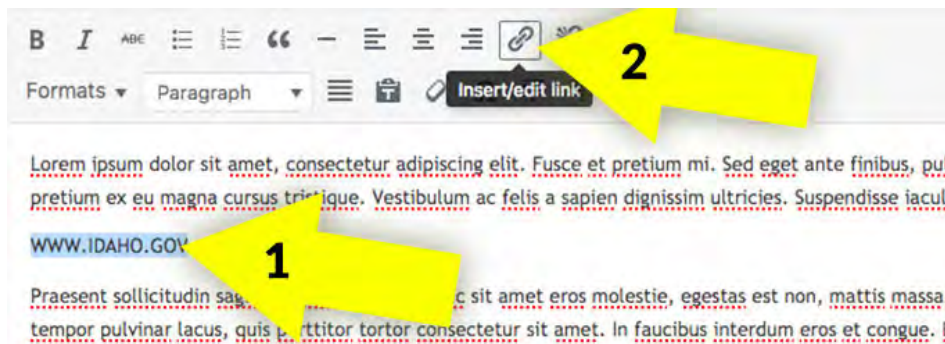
B I ABC

Formats ▾ Paragraph ▾

Insert/edit link

2

Lorem ipsum dolor sit amet, consectetur adipiscing elit. Fusce et pretium mi. Sed eget ante finibus, pul pretium ex eu magna cursus tri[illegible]ique. Vestibulum ac felis a sapien dignissim ultricies. Suspendisse iacul

WWW.IDAHO.GOV

1

Praesent sollicitudin sa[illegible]c sit amet eros molestie, egestas est non, mattis massa tempor pulvinar lacus, quis p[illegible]ttitor tortor consectetur sit amet. In faucibus interdum eros et congue.